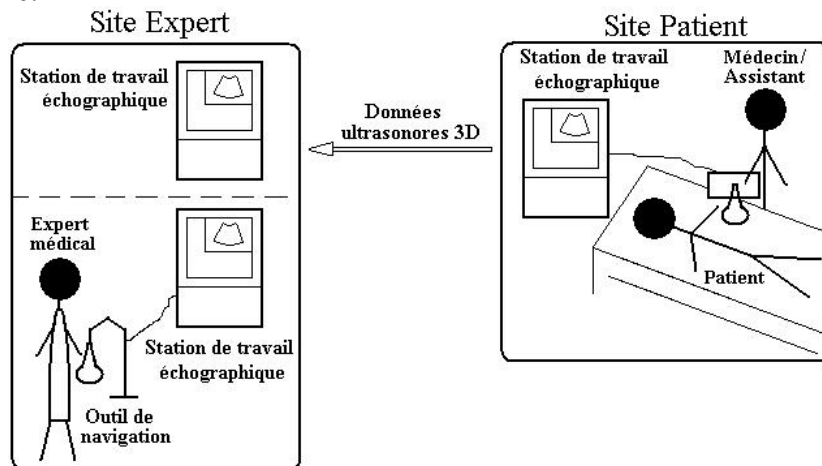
Site Expert

Station de travail échographique

Expert médical

Station de travail échographique

Outil de navigation

Données ultrasonores 3D

Site Patient

Station de travail échographique

Médecin/ Assistant

Patient